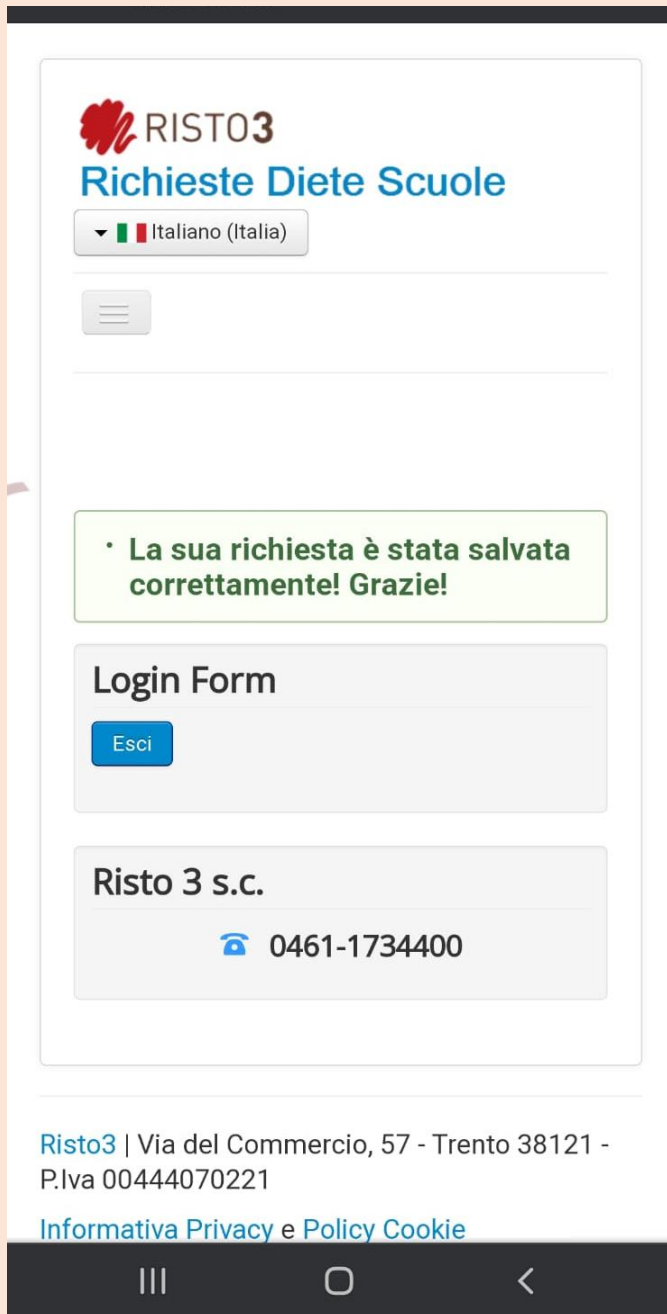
RISTO3
Richieste Diete Scuole

Italiano (Italia)

• La sua richiesta è stata salvata correttamente! Grazie!

Login Form

Esci

Risto 3 s.c.

0461-1734400

Risto3 | Via del Commercio, 57 - Trento 38121 - P.Iva 00444070221

Informativa Privacy e Policy Cookie